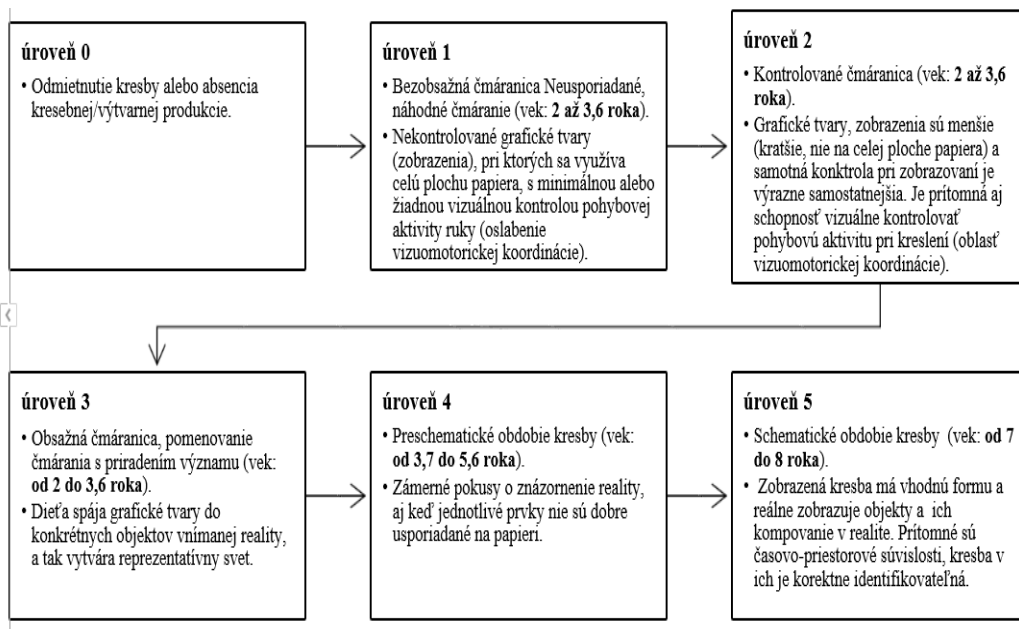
**úroveň 0**

• Odmietnutie kresby alebo absencia kresebnej/výtvarnej produkcie.

**úroveň 1**

• Bezobsažná čmáranica Neusporiadané, náhodné čmáranie (vek: **2 až 3,6 roka**).

• Nekontrolované grafické tvary (zobrazenia), pri ktorých sa využíva celú plochu papiera, s minimálnou alebo žiadnou vizuálnou kontrolou pohybovej aktivity ruky (oslabenie vizuomotorickej koordinácie).

**úroveň 2**

• Kontrolované čmáranica (vek: **2 až 3,6 roka**).

• Grafické tvary, zobrazenia sú menšie (kratšie, nie na celej ploche papiera) a samotná konktrola pri zobrazovaní je výrazne samostatnejšia. Je prítomná aj schopnosť vizuálne kontrolovať pohybovú aktivitu pri kreslení (oblasť vizuomotorickej koordinácie).

**úroveň 3**

• Obsažná čmáranica, pomenovanie čmárania s priradením významu (vek: **od 2 do 3,6 roka**).

• Dieťa spája grafické tvary do konkrétnych objektov vnímanej reality, a tak vytvára reprezentatívny svet.

**úroveň 4**

• Preschematické obdobie kresby (vek: **od 3,7 do 5,6 roka**).

• Zámerné pokusy o znázornenie reality, aj keď jednotlivé prvky nie sú dobre usporiadané na papieri.

**úroveň 5**

• Schematické obdobie kresby (vek: **od 7 do 8 roka**).

• Zobrazená kresba má vhodnú formu a reálne zobrazuje objekty a ich kompovanie v realite. Prítomné sú časovo-priestorové súvislosti, kresba v ich je korektne identifikovateľná.